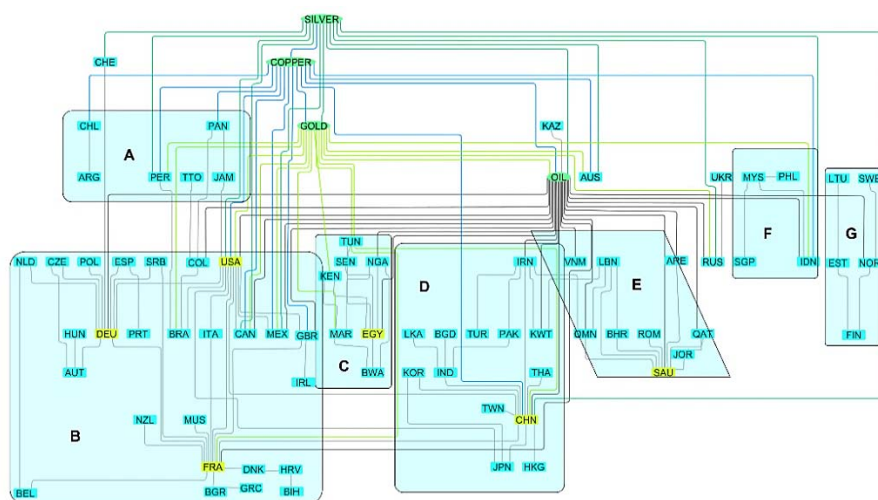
SILVER
CHE
COPPER
CHL
PAN
GOLD
KAZ
A
ARG
PER
TTO
JAM
AUS
UKR
MYS
PHL
LTU
SWE
OIL
F
G
TUN
VNM
NLD
CZE
POL
ESP
SRB
COL
USA
SEN
NGA
IRN
LBN
ARE
RUS
SGP
IDN
EST
NOR
KEN
D
E
HUN
DEU
PRT
BRA
ITA
CAN
MEX
GBR
MAR
EGY
LKA
BGD
TUR
PAK
KWT
OMN
BHR
ROM
QAT
FIN
AUT
C
BWA
KOR
IND
THA
JOR
IRL
SAU
B
NZL
MUS
TWN
CHN
FRA
DNK
HRV
JPN
HKG
BEL
BGR
GRC
BIH